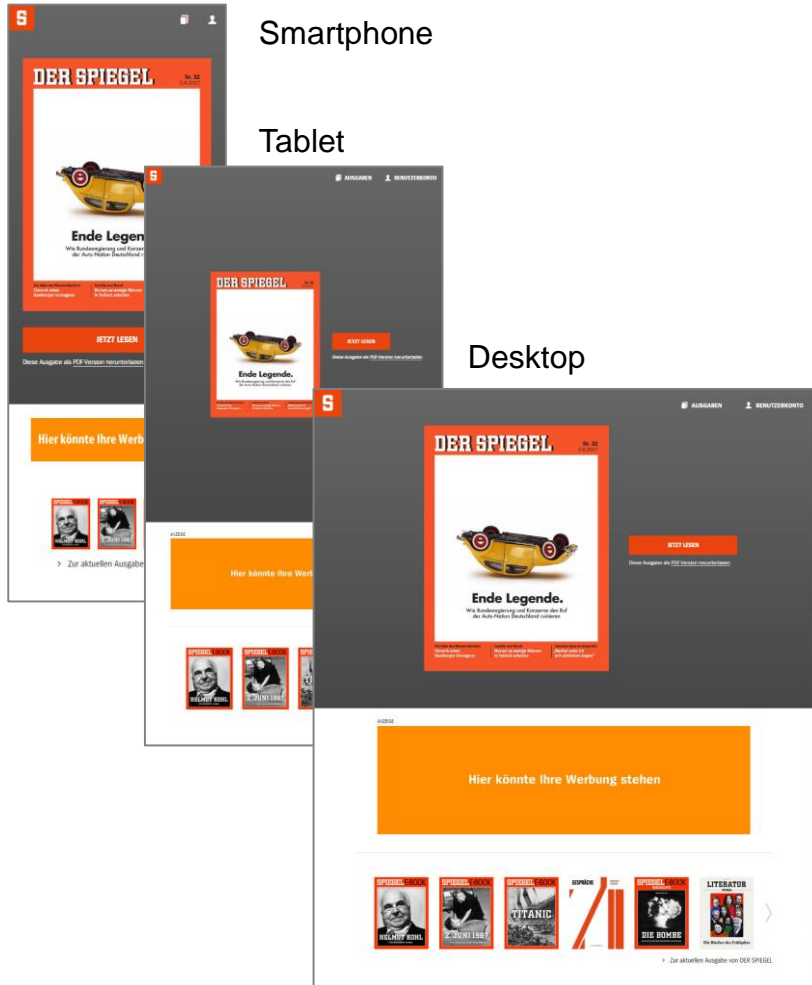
Smartphone

S

DER SPIEGEL

Nr. 32

Ende Legen

Wie Bundesregierung und Konzern der Auto-Nation Deutschland r

JETZT LESEN

Diese Ausgabe als PDF-Version herunterladen

Hier könnte Ihre Werbu

SPIEGEL E-BOOK

HELMUT KOHL

2. JUNI 1967

> Zur aktuellen Ausgabe

Tablet

S

AUSGABEN

BENUTZERKONTO

DER SPIEGEL

Ende Legende.

JETZT LESEN

Diese Ausgabe als PDF-Version herunterladen

ANZEIGE

Hier könnte Ihre Werb

HELMUT KOHL

2. JUNI 1967

Desktop

S

AUSGABEN

BENUTZERKONTO

DER SPIEGEL

Nr. 32

Ende Legende.

Wie Bundesregierung und Konzerne den Ruf der Auto-Nation Deutschland ruinieren

JETZT LESEN

Diese Ausgabe als PDF-Version herunterladen

ANZEIGE

Hier könnte Ihre Werbung stehen

SPIEGEL E-BOOK

HELMUT KOHL

2. JUNI 1967

TITANIC

GESPRÄCHE

DIE BOMBE

LITERATUR

Die Bücher des Frühjahrs

> Zur aktuellen Ausgabe von DER SPIEGEL